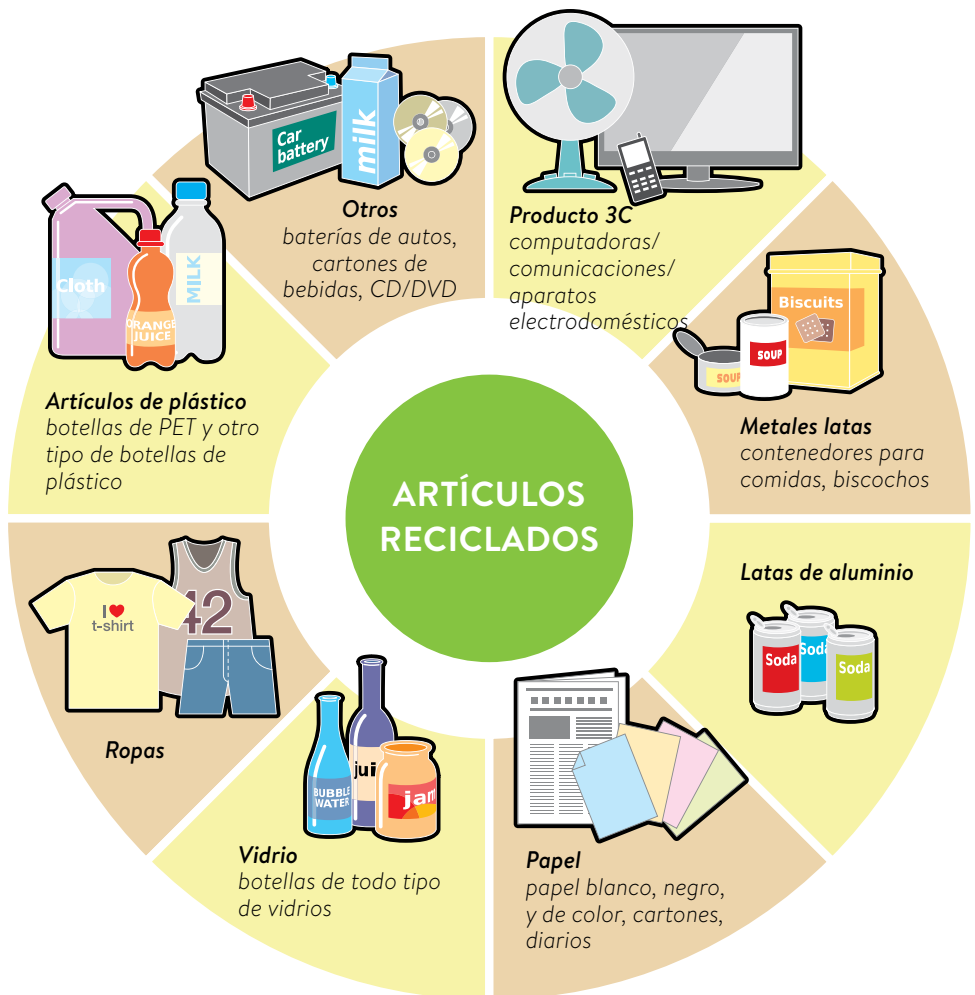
ARTÍCULOS RECICLADOS

Car battery
milk

Otros
baterías de autos, cartones de bebidas, CD/DVD

Producto 3C
computadoras/ comunicaciones/ aparatos electrodomésticos

Biscuits
SOUP
SOUP

Metales latas
contenedores para comidas, biscochos

Latas de aluminio
Soda
Soda
Soda

Papel
papel blanco, negro, y de color, cartones, diarios

BUBBLE WATER
jui
jam

Vidrio
botellas de todo tipo de vidrios

I ♥ t-shirt
42

Ropas

Cloth
ORANGE JUICE
MILK

Artículos de plástico
botellas de PET y otro tipo de botellas de plástico